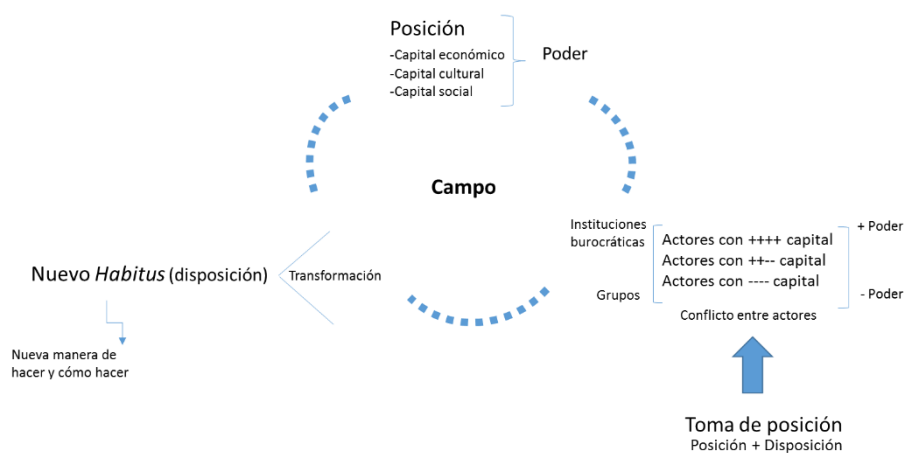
Posición
-Capital económico
-Capital cultural
-Capital social

Poder

Campo

Instituciones burocráticas

Actores con ++++ capital
Actores con ++-- capital
Actores con ---- capital

+ Poder

Grupos

- Poder

Conflicto entre actores

Nuevo *Habitus* (disposición)

Transformación

Nueva manera de hacer y cómo hacer

Toma de posición
Posición + Disposición